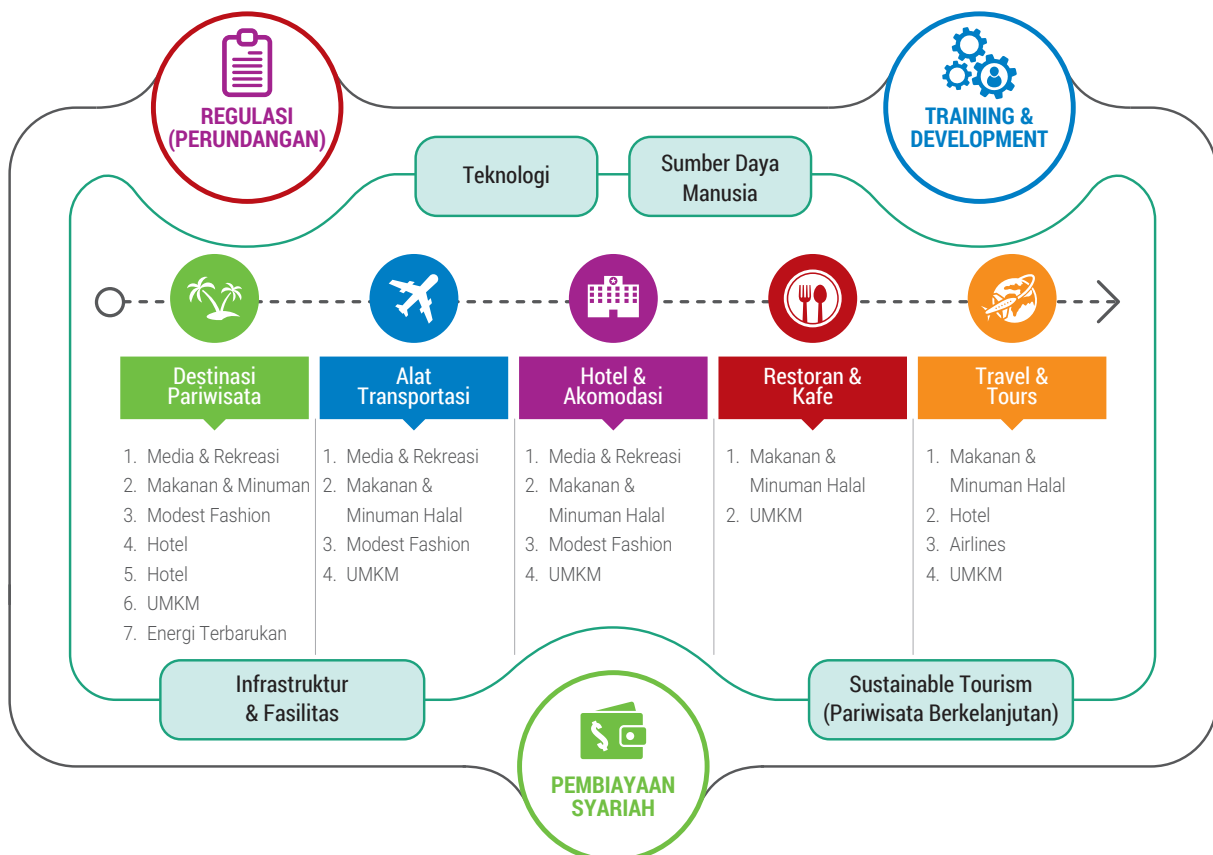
REGULASI (PERUNDANGAN)

TRAINING & DEVELOPMENT

Teknologi

Sumber Daya Manusia

Destinasi Pariwisata

1. Media & Rekreasi
2. Makanan & Minuman
3. Modest Fashion
4. Hotel
5. Hotel
6. UMKM
7. Energi Terbarukan

Alat Transportasi

1. Media & Rekreasi
2. Makanan & Minuman Halal
3. Modest Fashion
4. UMKM

Hotel & Akomodasi

1. Media & Rekreasi
2. Makanan & Minuman Halal
3. Modest Fashion
4. UMKM

Restoran & Kafe

1. Makanan & Minuman Halal
2. UMKM

Travel & Tours

1. Makanan & Minuman Halal
2. Hotel
3. Airlines
4. UMKM

Infrastruktur & Fasilitas

Sustainable Tourism (Pariwisata Berkelanjutan)

PEMBIAYAAN SYARIAH